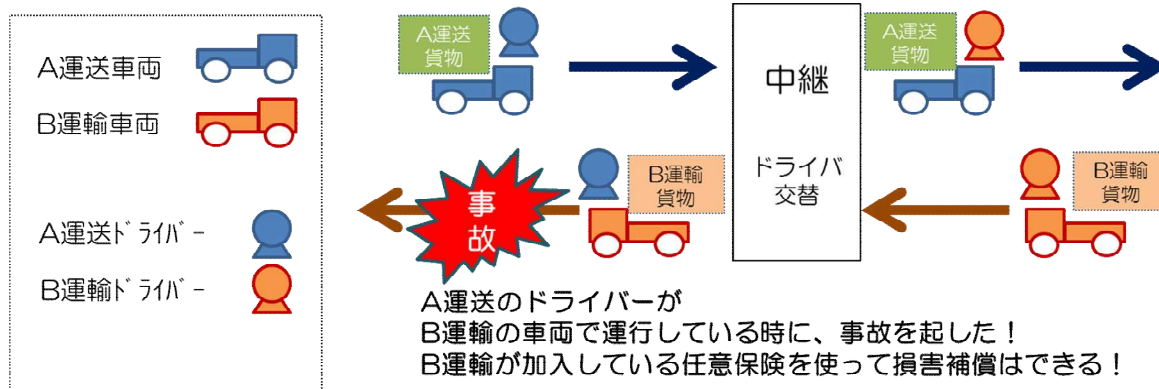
A運送車両

B運輸車両

A運送ﾄﾞﾗｲﾊﾞｰ

B運輸ﾄﾞﾗｲﾊﾞｰ

A運送貨物

中継

A運送貨物

ドライバ交替

B運輸貨物

事故

B運輸貨物

A運送のドライバーが
B運輸の車両で運行している時に、事故を起した！
B運輸が加入している任意保険を使って損害補償はできる！